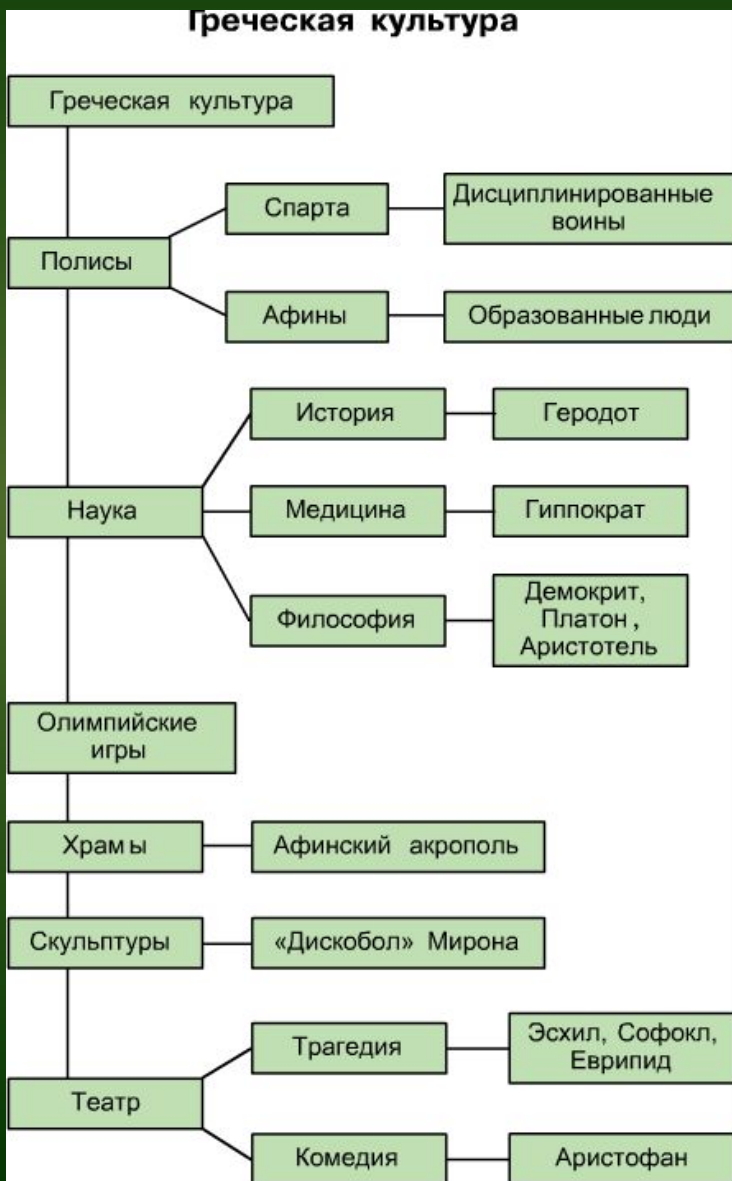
Греческая культура

Греческая культура

Полисы

Спарта

Дисциплинированные воины

Афины

Образованные люди

Наука

История

Геродот

Медицина

Гиппократ

Философия

Демокрит, Платон , Аристотель

Олимпийские игры

Храм ы

Афинский акрополь

Скульптуры

«Дискобол» Мирона

Театр

Трагедия

Эсхил, Софокл, Еврипид

Комедия

Аристофан